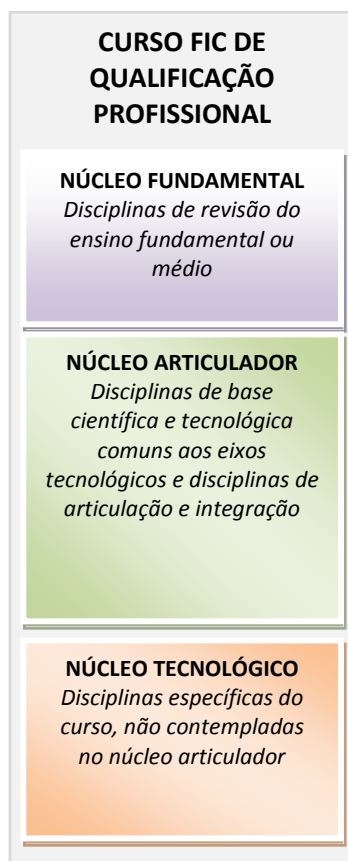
CURSO FIC DE QUALIFICAÇÃO PROFISSIONAL

NÚCLEO FUNDAMENTAL
Disciplinas de revisão do ensino fundamental ou médio

NÚCLEO ARTICULADOR
Disciplinas de base científica e tecnológica comuns aos eixos tecnológicos e disciplinas de articulação e integração

NÚCLEO TECNOLÓGICO
Disciplinas específicas do curso, não contempladas no núcleo articulador